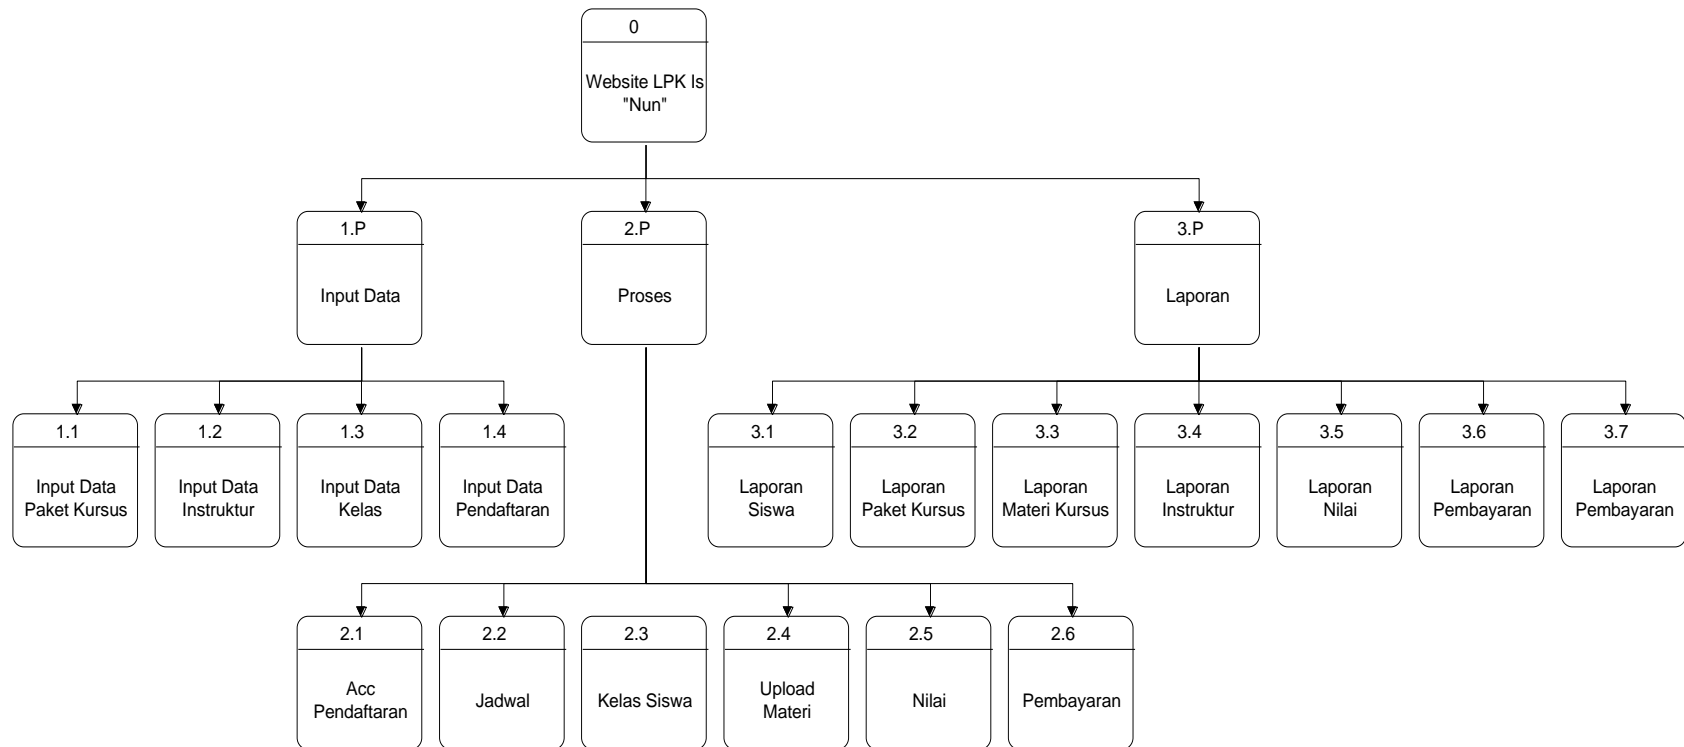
0

Website LPK Is "Nun"

1.P

Input Data

2.P

Proses

3.P

Laporan

1.1

Input Data Paket Kursus

1.2

Input Data Instruktur

1.3

Input Data Kelas

1.4

Input Data Pendaftaran

3.1

Laporan Siswa

3.2

Laporan Paket Kursus

3.3

Laporan Materi Kursus

3.4

Laporan Instruktur

3.5

Laporan Nilai

3.6

Laporan Pembayaran

3.7

Laporan Pembayaran

2.1

Acc Pendaftaran

2.2

Jadwal

2.3

Kelas Siswa

2.4

Upload Materi

2.5

Nilai

2.6

Pembayaran